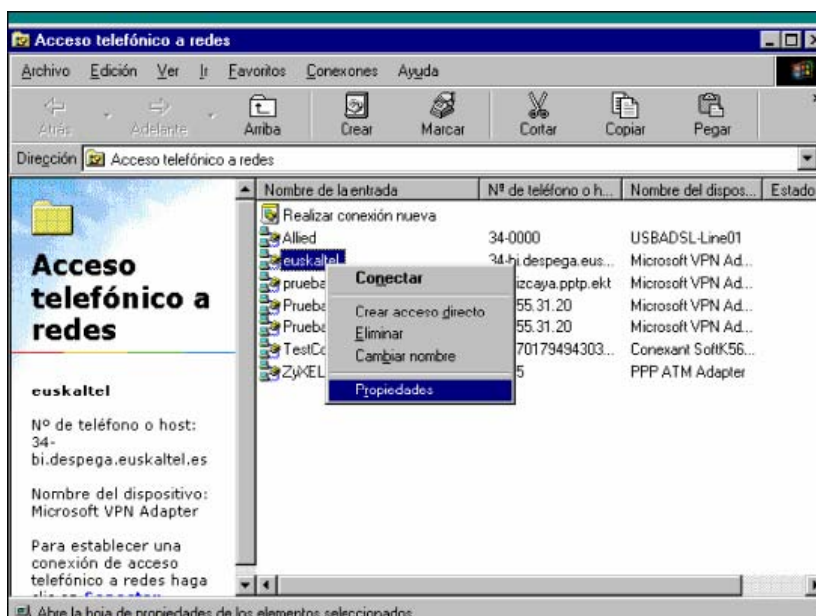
Acceso telefónico a redes

Archivo Edición Ver Ir Favoritos Conexiones Ayuda

Atrás Adelante Arriba Crear Marcar Cortar Copiar Pegar

Dirección Acceso telefónico a redes

Acceso telefónico a redes

euskaltel

Nº de teléfono o host: 34-bi.despega.euskaltel.es

Nombre del dispositivo: Microsoft VPN Adapter

Para establecer una conexión de acceso telefónico a redes haga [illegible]

| Nombre de la entrada | Nº de teléfono o h... | Nombre del dispos... | Estado |
|---|---|---|---|
| Realizar conexión nueva | | | |
| Allied | 34-0000 | USBADSL-Line01 | |
| euskaltel | 34-bi.despega.eus... | Microsoft VPN Ad... | |
| prueba | izcaya.pptp.ekt | Microsoft VPN Ad... | |
| Prueba | 55.31.20 | Microsoft VPN Ad... | |
| Prueba | 55.31.20 | Microsoft VPN Ad... | |
| TestCo | 70179494303... | Conexant SoftK56... | |
| ZyXEL | 5 | PPP ATM Adapter | |

Conectar
Crear acceso directo
Eliminar
Cambiar nombre
Propiedades

Abre la hoja de propiedades de los elementos seleccionados.